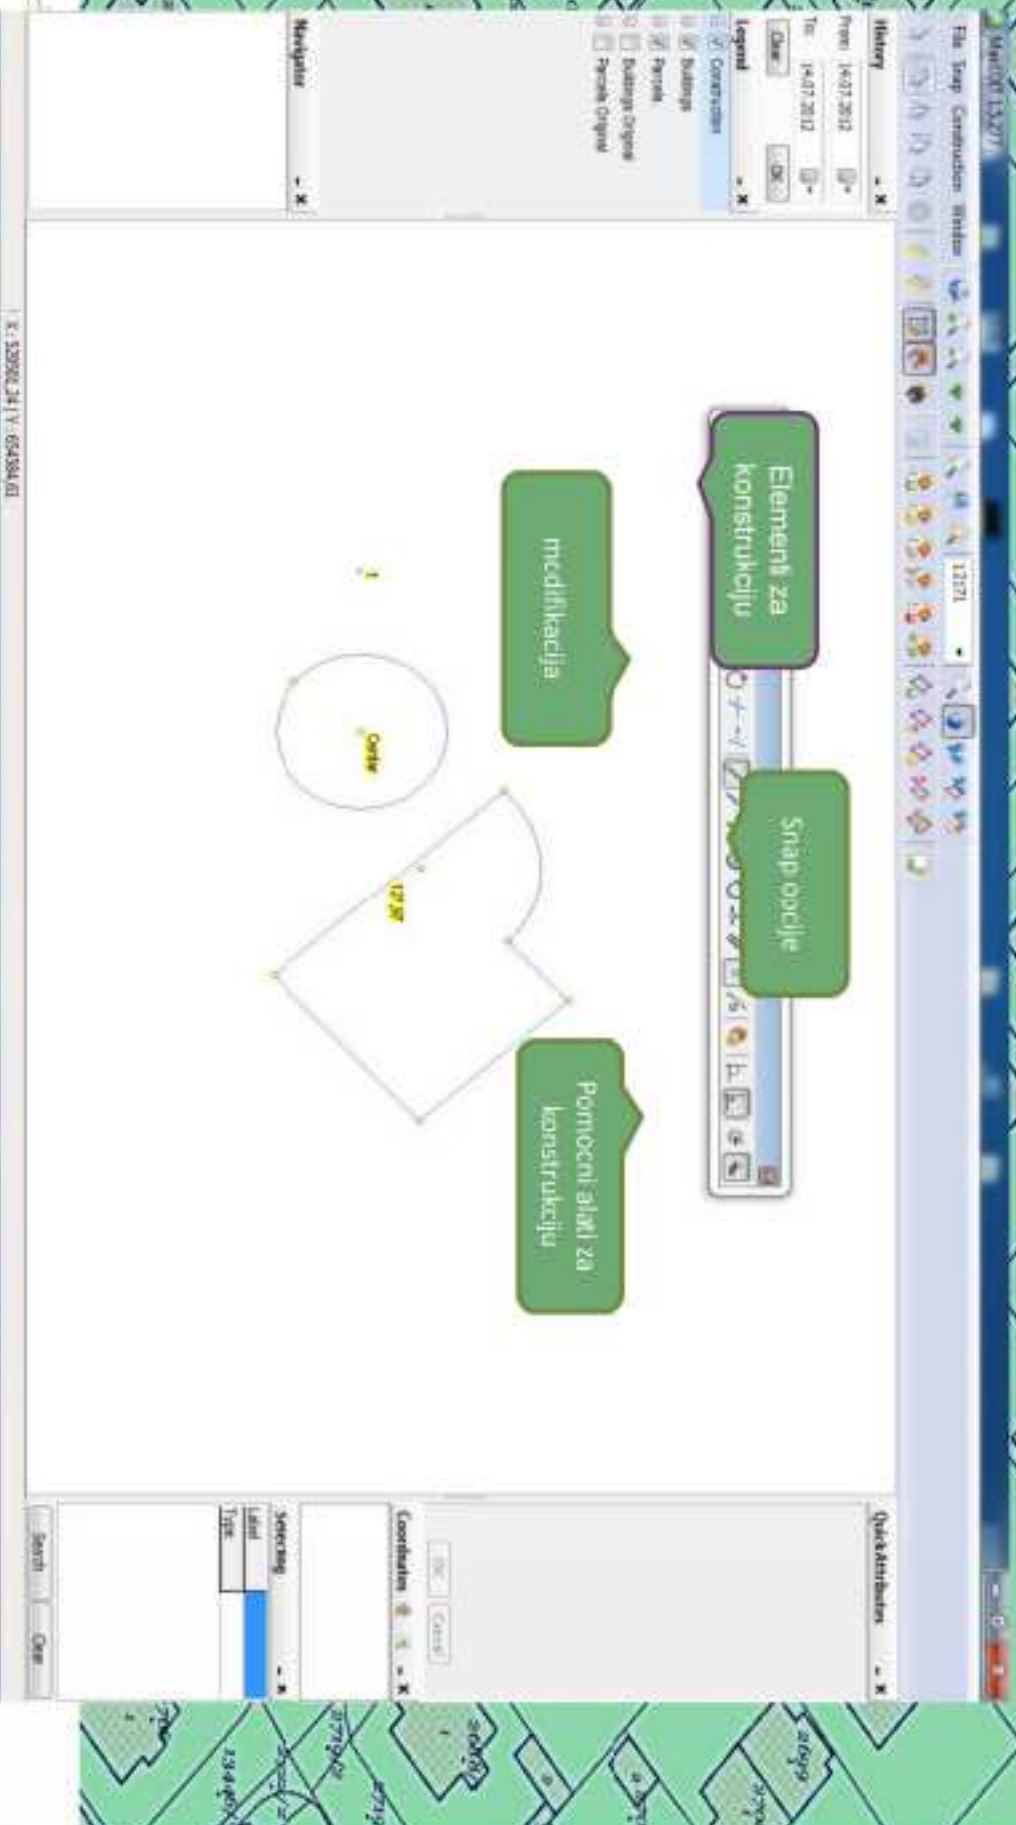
MapEdit 1.2.7

File Snap Construction Window

1:271

History
From 14.07.2012
To 14.07.2012
Clear OK

Legend
Construction
Buildings
Parcels
Buildings Original
Parcels Original

Navigator

Element za konstrukciju

modifikacija

Snap opcije

Pomoćni alati za konstrukciju

Center

17.20

Quick Attributes

OK Cancel

Coordinates

Selecting
Label
Type

Search Clear

X: 5200.24 | Y: 654384.61